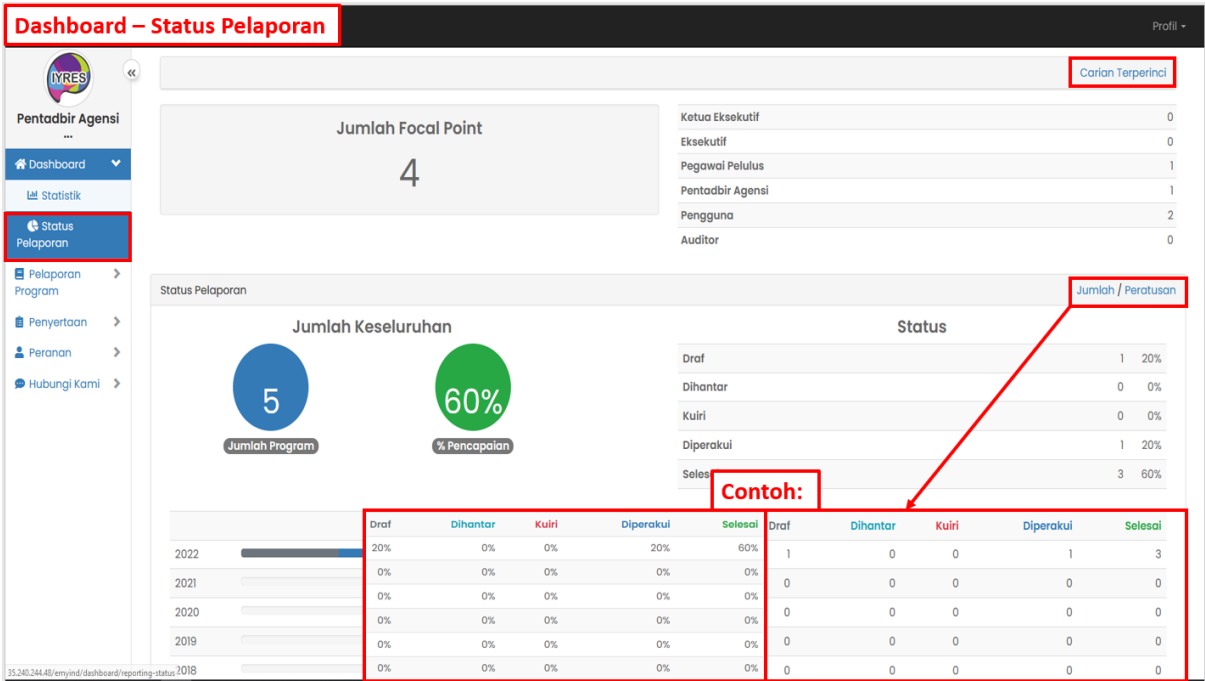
Dashboard – Status Pelaporan

Profil

IYRES

Pentadbir Agensi ...

Dashboard

Statistik

Status Pelaporan

Pelaporan Program

Penyertaan

Peranan

Hubungi Kami

Carian Terperinci

Jumlah Focal Point

4

| | |
|---|---|
| Ketua Eksekutif | 0 |
| Eksekutif | 0 |
| Pegawai Pelulus | 1 |
| Pentadbir Agensi | 1 |
| Pengguna | 2 |
| Auditor | 0 |

Status Pelaporan

Jumlah / Peratusan

Jumlah Keseluruhan

5

Jumlah Program

60%

% Pencapaian

Status

| | | |
|---|---|---|
| Draf | 1 | 20% |
| Dihantar | 0 | 0% |
| Kuiri | 0 | 0% |
| Diperakui | 1 | 20% |
| Selesai | 3 | 60% |

Contoh:

| | Draf | Dihantar | Kuiri | Diperakui | Selesai |
|---|---|---|---|---|---|
| 2022 | 20% | 0% | 0% | 20% | 60% |
| 2021 | 0% | 0% | 0% | 0% | 0% |
| 2020 | 0% | 0% | 0% | 0% | 0% |
| 2019 | 0% | 0% | 0% | 0% | 0% |
| 2018 | 0% | 0% | 0% | 0% | 0% |

| Draf | Dihantar | Kuiri | Diperakui | Selesai |
|---|---|---|---|---|
| 1 | 0 | 0 | 1 | 3 |
| 0 | 0 | 0 | 0 | 0 |
| 0 | 0 | 0 | 0 | 0 |
| 0 | 0 | 0 | 0 | 0 |
| 0 | 0 | 0 | 0 | 0 |

35.240.244.48/emyind/dashboard/reporting-status